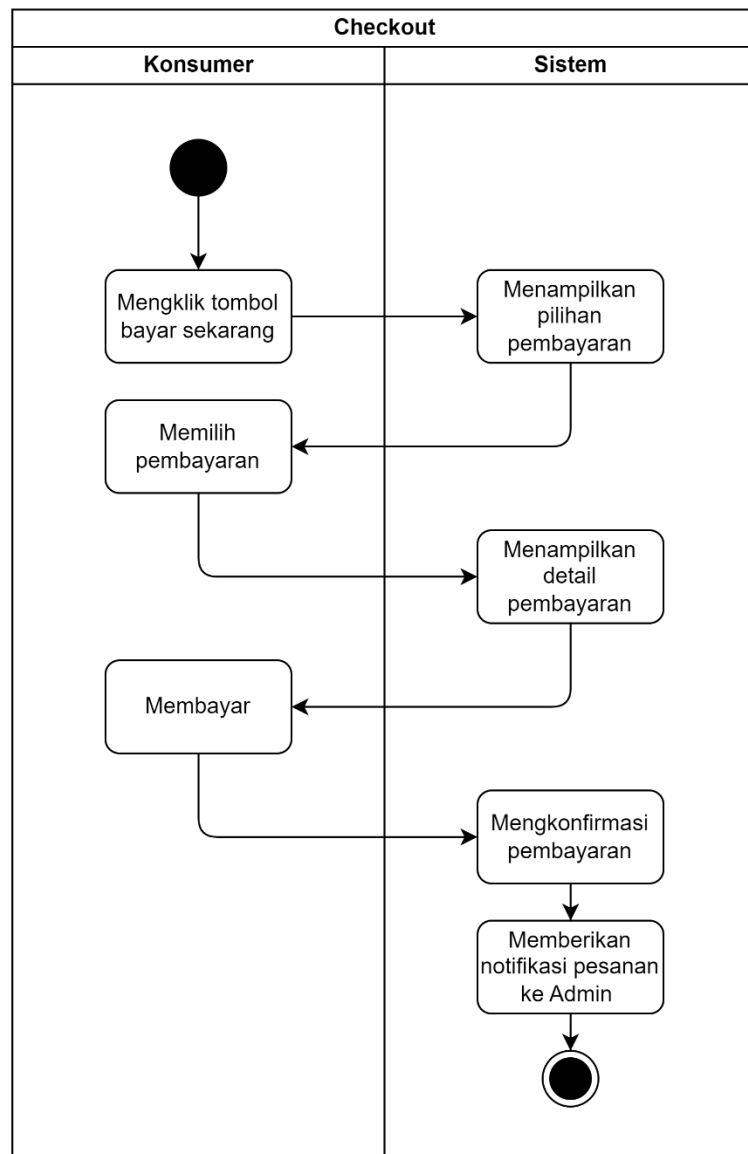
Checkout

Konsumer

Sistem

Mengklik tombol bayar sekarang

Menampilkan pilihan pembayaran

Memilih pembayaran

Menampilkan detail pembayaran

Membayar

Mengkonfirmasi pembayaran

Memberikan notifikasi pesanan ke Admin